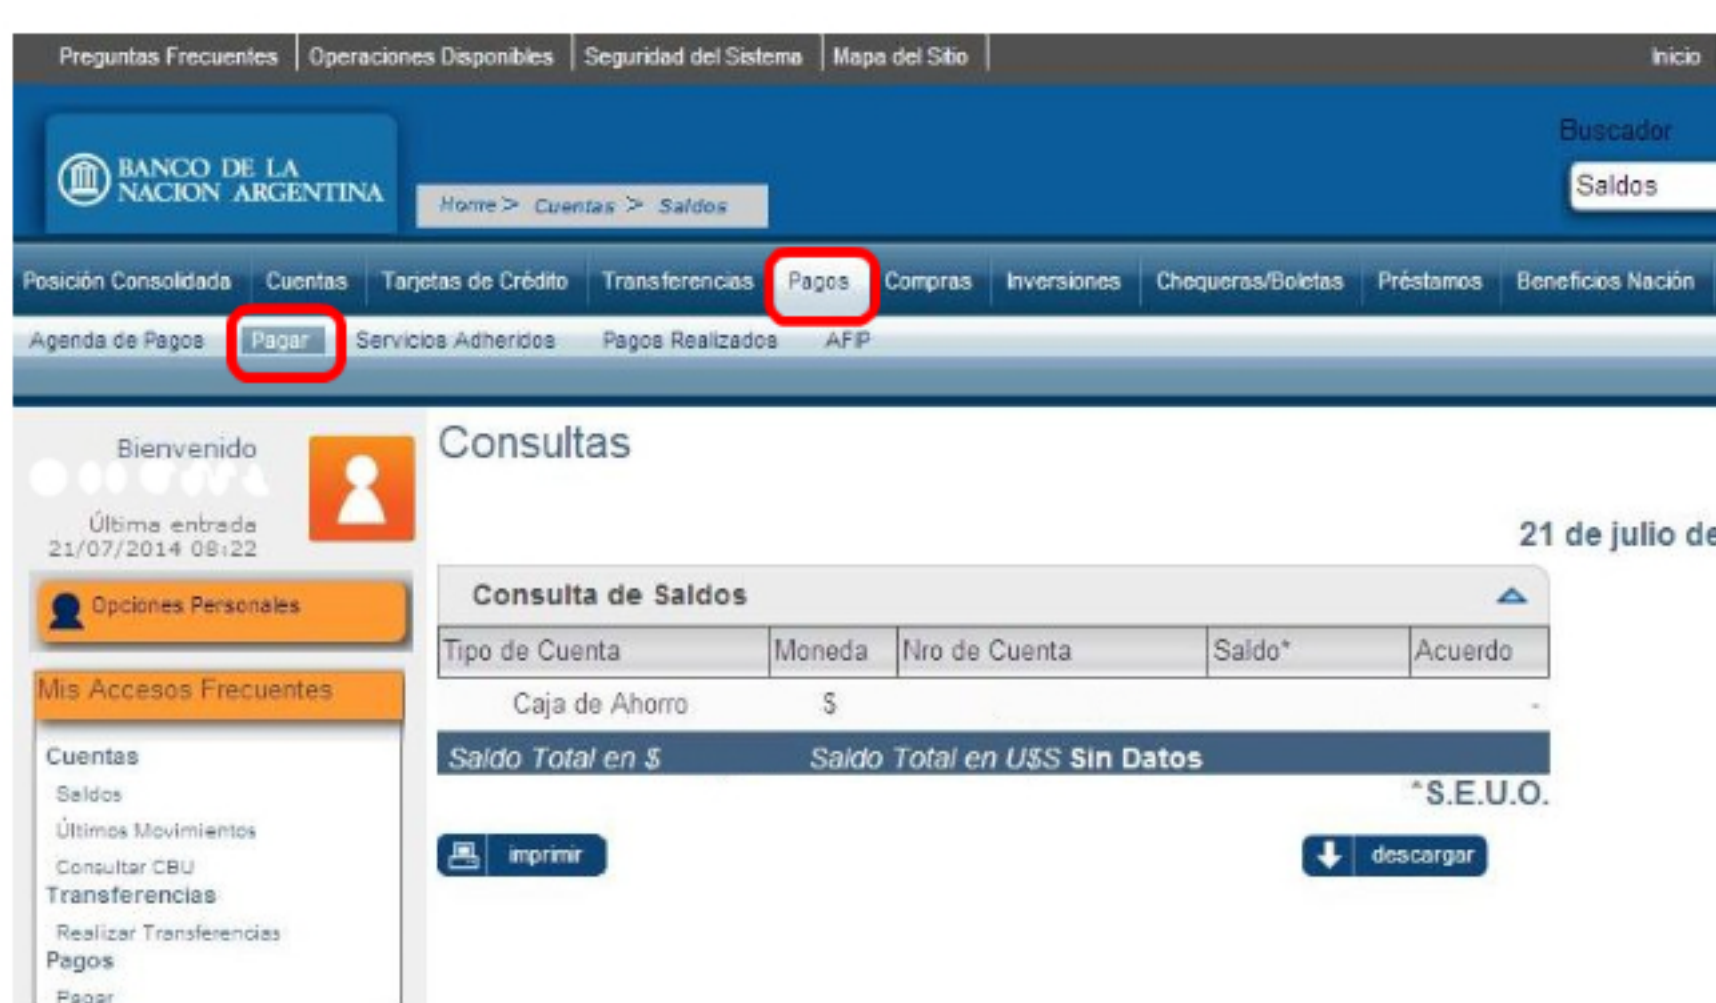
Preguntas Frecuentes | Operaciones Disponibles | Seguridad del Sistema | Mapa del Sitio | Inicio

BANCO DE LA NACION ARGENTINA

Home > Cuentas > Saldos

Buscador
Saldos

Posición Consolidada | Cuentas | Tarjetas de Crédito | Transferencias | Pagos | Compras | Inversiones | Chequeras/Boletas | Préstamos | Beneficios Nación

Agenda de Pagos | Pagar | Servicios Adheridos | Pagos Realizados | AFIP

Bienvenido
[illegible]
Última entrada
21/07/2014 08:22

Opciones Personales

Mis Accesos Frecuentes

Cuentas
Saldos
Últimos Movimientos
Consultar CBU
Transferencias
Realizar Transferencias
Pagos
Pagar

Consultas

21 de julio de

Consulta de Saldos

| Tipo de Cuenta | Moneda | Nro de Cuenta | Saldo* | Acuerdo |
|---|---|---|---|---|
| Caja de Ahorro | $ | | | - |

Saldo Total en $ Saldo Total en U$S Sin Datos

*S.E.U.O.

imprimir

descargar